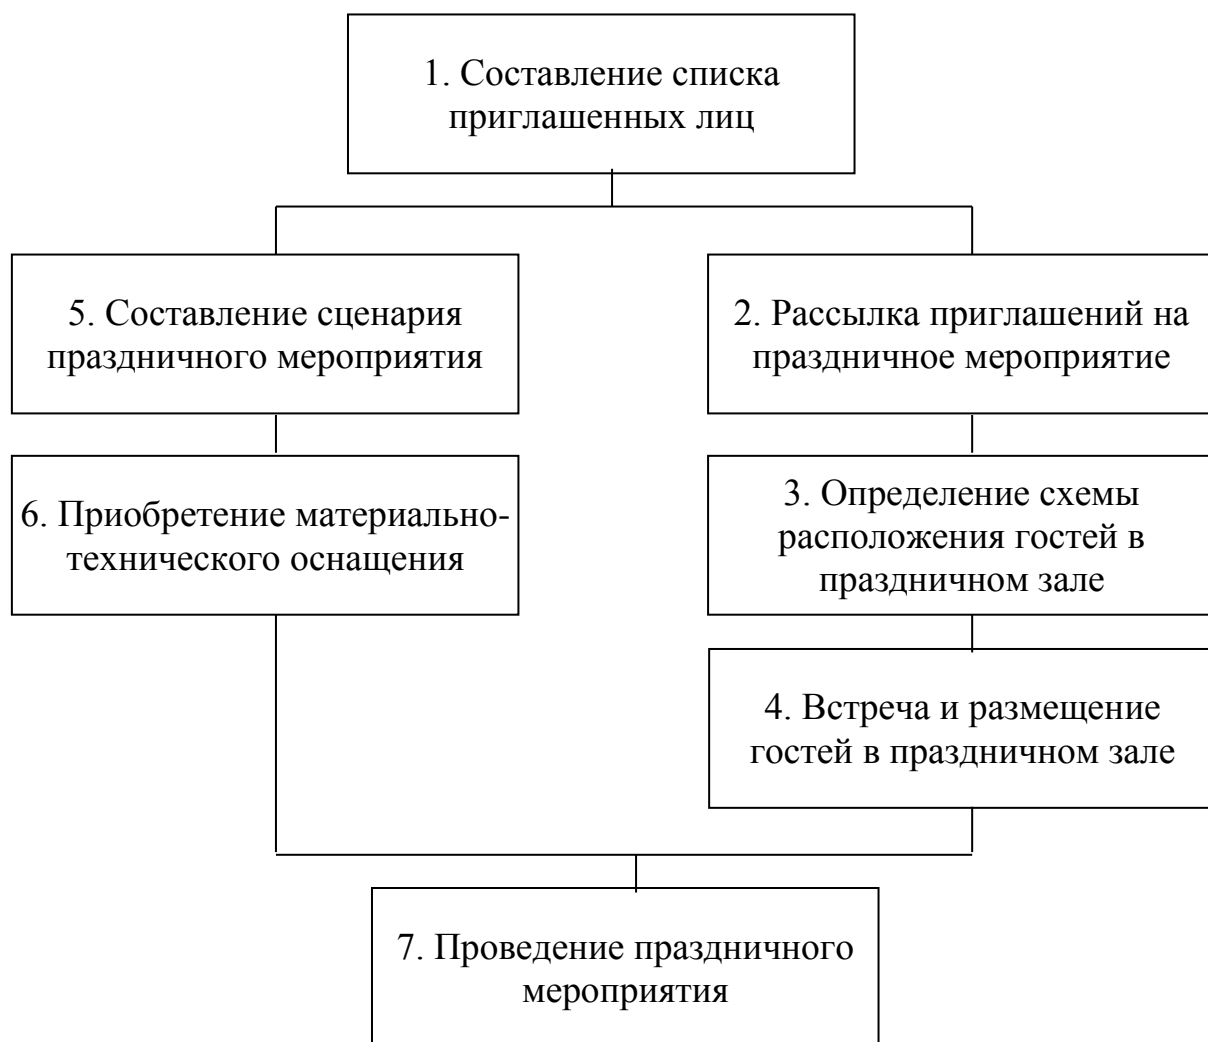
1. Составление списка приглашенных лиц

5. Составление сценария праздничного мероприятия

2. Рассылка приглашений на праздничное мероприятие

6. Приобретение материально-технического оснащения

3. Определение схемы расположения гостей в праздничном зале

4. Встреча и размещение гостей в праздничном зале

7. Проведение праздничного мероприятия